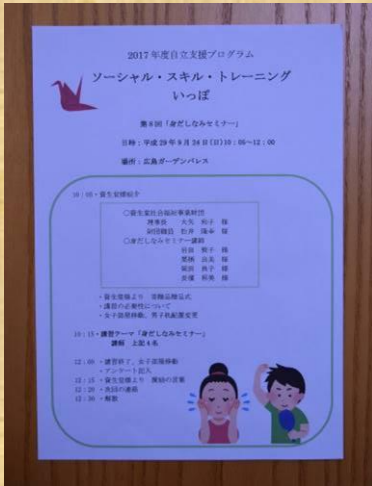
2017年度自立支援プログラム

ソーシャル・スキル・トレーニング
いっぽ

第8回「身だしなみセミナー」

日時：平成29年9月24日(日)10：00～12：00

場所：広島ガーデンパレス

10：05 ・養生支援紹介

〇養生案社会福祉事業財団
理事長　大矢　和子　様
制授職員　松井　隆幸　様
〇身だしなみセミナー講師
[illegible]　様
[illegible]　様
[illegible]　様
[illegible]　様

・養生支援より　全職員紹介式
・講師の必要性について
・女子設備移動、男子机配置変更

10：15 ・講習テーマ「身だしなみセミナー」
講師　上記4名

12：00 ・講習終了、女子設備移動
・アンケート記入
12：15 ・養生支援より　閉会の言葉
12：25 ・各訓練連絡
12：30 ・解散